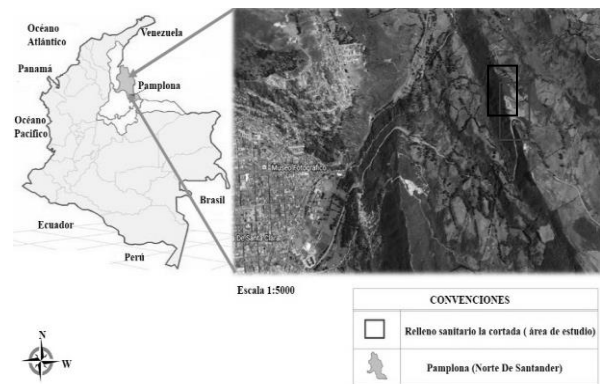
Océano Atlántico

Venezuela

Panamá

Pamplona

Océano Pacífico

Brasil

Ecuador

Perú

Museo Fotográfico

Escala 1:5000

| CONVENCIONES |
|---|
| Relleno sanitario la cortada ( área de estudio) |
| Pamplona (Norte De Santander) |

N

W